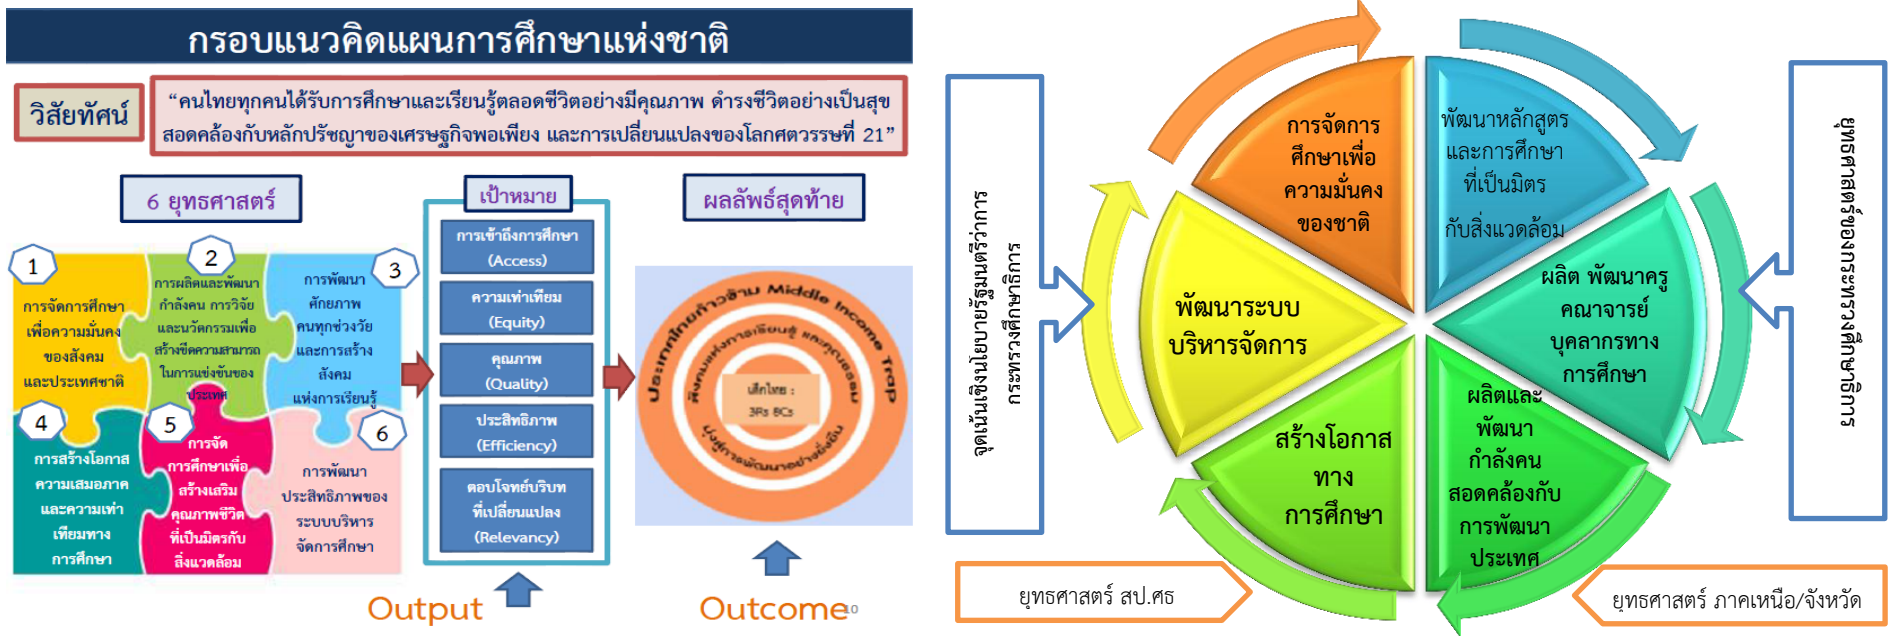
กรอบแนวคิดแผนการศึกษาแห่งชาติ

วิสัยทัศน์

"คนไทยทุกคนได้รับการศึกษาและเรียนรู้ตลอดชีวิตอย่างมีคุณภาพ ดำรงชีวิตอย่างเป็นสุข สอดคล้องกับหลักปรัชญาของเศรษฐกิจพอเพียง และการเปลี่ยนแปลงของโลกศตวรรษที่ 21"

6 ยุทธศาสตร์

1 การจัดการศึกษาเพื่อความมั่นคงของสังคมและประเทศชาติ

2 การผลิตและพัฒนากำลังคน การวิจัย และนวัตกรรมเพื่อสร้างขีดความสามารถในการแข่งขันของประเทศ

3 การพัฒนาศักยภาพคนทุกช่วงวัย และการสร้างสังคมแห่งการเรียนรู้

4 การสร้างโอกาสความเสมอภาคและความเท่าเทียมทางการศึกษา

5 การจัดการศึกษาเพื่อสร้างเสริมคุณภาพชีวิตที่เป็นมิตรกับสิ่งแวดล้อม

6 การพัฒนาประสิทธิภาพของระบบบริหารจัดการศึกษา

เป้าหมาย

การเข้าถึงการศึกษา (Access)

ความเท่าเทียม (Equity)

คุณภาพ (Quality)

ประสิทธิภาพ (Efficiency)

ตอบโจทย์บริบทที่เปลี่ยนแปลง (Relevancy)

ผลลัพธ์สุดท้าย

ประเทศไทยก้าวข้าม Middle Income Trap

สังคมแห่งการเรียนรู้ และคุณธรรม

มุ่งสู่การพัฒนาอย่างยั่งยืน

ผู้เรียน : 3Rs 8Cs

Output

Outcome

10

จุดเน้นเชิงนโยบายรัฐมนตรีว่าการกระทรวงศึกษาธิการ

การจัดการศึกษาเพื่อความมั่นคงของชาติ

พัฒนาหลักสูตรและการศึกษาที่เป็นมิตรกับสิ่งแวดล้อม

พัฒนาระบบบริหารจัดการ

ผลิต พัฒนาครู คณาจารย์ บุคลากรทางการศึกษา

สร้างโอกาสทางการศึกษา

ผลิตและพัฒนากำลังคน สอดคล้องกับการพัฒนาประเทศ

ยุทธศาสตร์ของกระทรวงศึกษาธิการ

ยุทธศาสตร์ สป.ศธ

ยุทธศาสตร์ ภาคเหนือ/จังหวัด